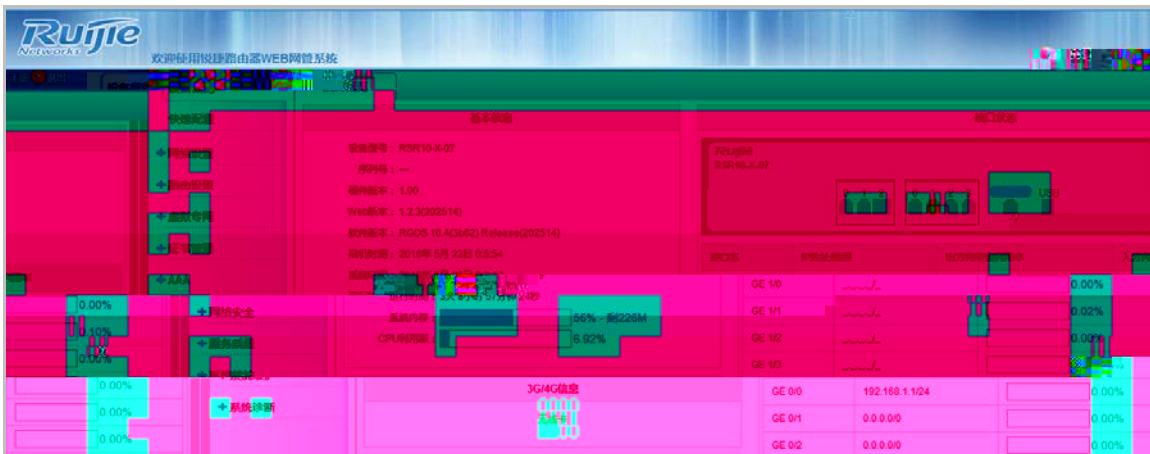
Ruijie Networks
欢迎使用锐捷路由器WEB网管系统

快速配置
+ 网络配置
+ 路由设置
+ 高级专用
+ 安全配置
+ AAA
+ 网络安全
+ 服务配置
+ 系统诊断

基本信息
设备型号：RSR10-X-07
序列号：---
硬件版本：1.00
Web版本：1.2.3(202514)
软件版本：RGOS 10.4(3b32) Release(202514)
系统时间：2018年 5月 23日 0:5:54
系统内存 56% 剩2258M
CPU利用率 6.02%

端口信息
Ruijie
RSR10-X-07
USB

GE 1/0
GE 1/1
GE 1/2
GE 1/3
GE 0/0 192.168.1.1/24
GE 0/1 0.0.0.0/0
GE 0/2 0.0.0.0/0

0.00%
0.02%
0.00%
0.00%
0.00%
0.00%
0.00%
0.10%
0.00%
0.00%
0.00%

3G/4G信息